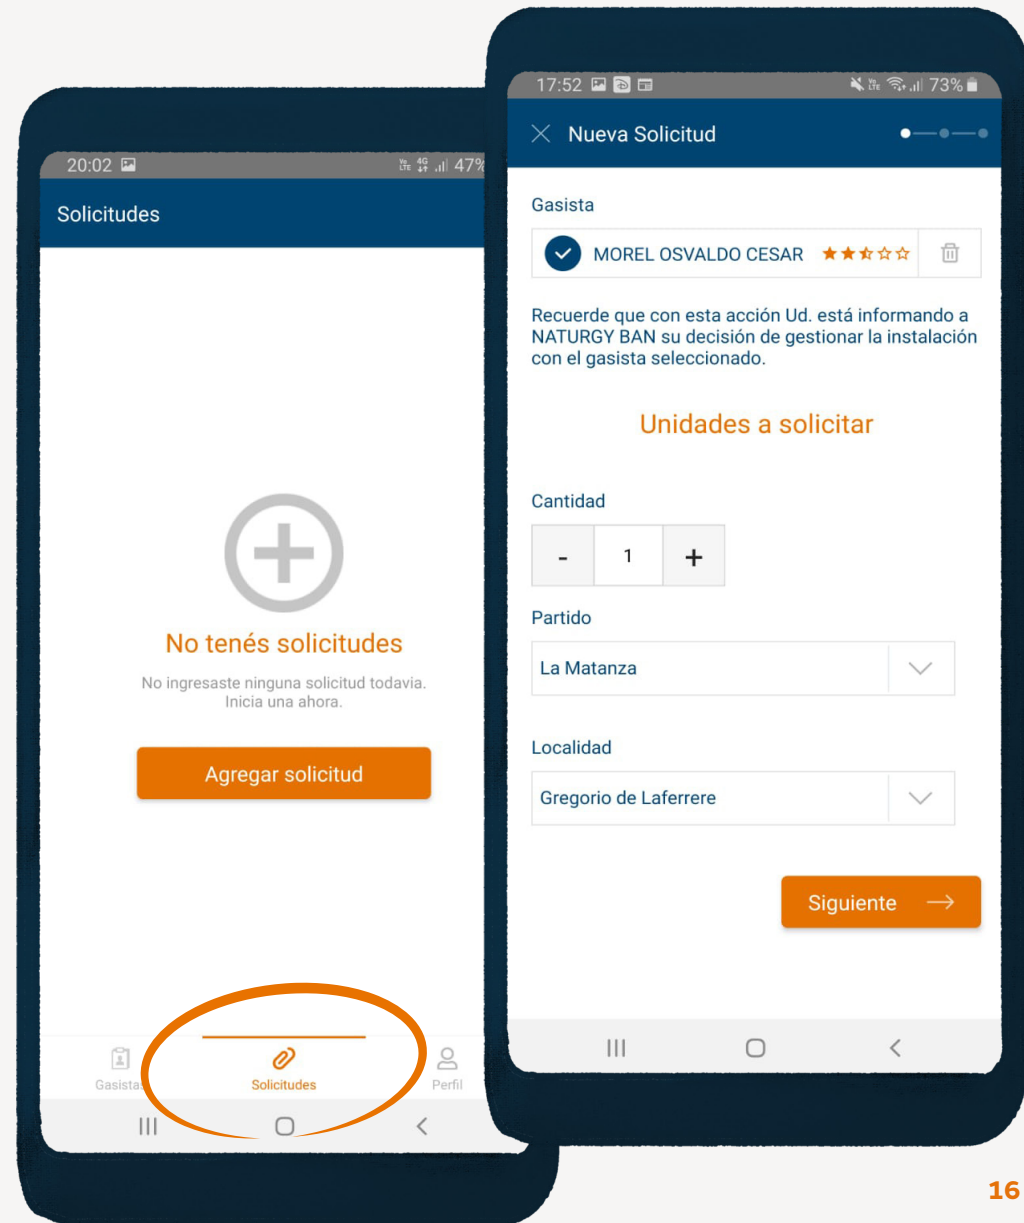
20:02

47%

Solicitudes

No tenés solicitudes

No ingresaste ninguna solicitud todavía. Inicia una ahora.

Agregar solicitud

Gasistas

Solicitudes

Perfil

17:52

73%

Nueva Solicitud

Gasista

MOREL OSVALDO CESAR

Recuerde que con esta acción Ud. está informando a NATURGY BAN su decisión de gestionar la instalación con el gasista seleccionado.

Unidades a solicitar

Cantidad

-

1

+

Partido

La Matanza

Localidad

Gregorio de Laferrere

Siguiente

16